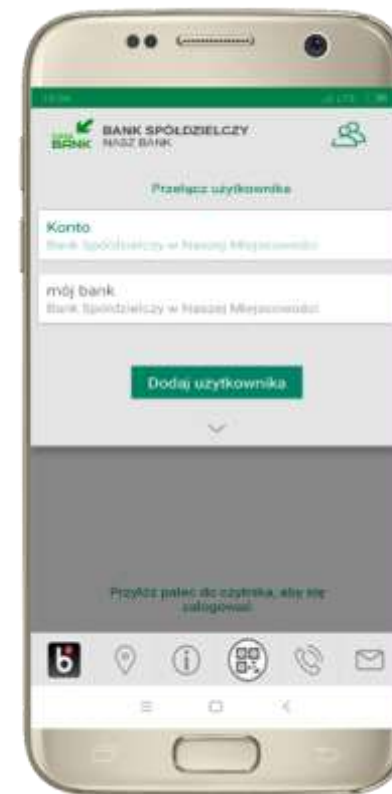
BANK BANK SPÓŁDZIELCZY
NASZ BANK

Przełącz użytkownika

Konto
Bank Spółdzielczy w Naszej Miejscowości

mój bank
Bank Spółdzielczy w Naszej Miejscowości

Dodaj użytkownika

Przyłóż palec do czytnika, aby się zalogować